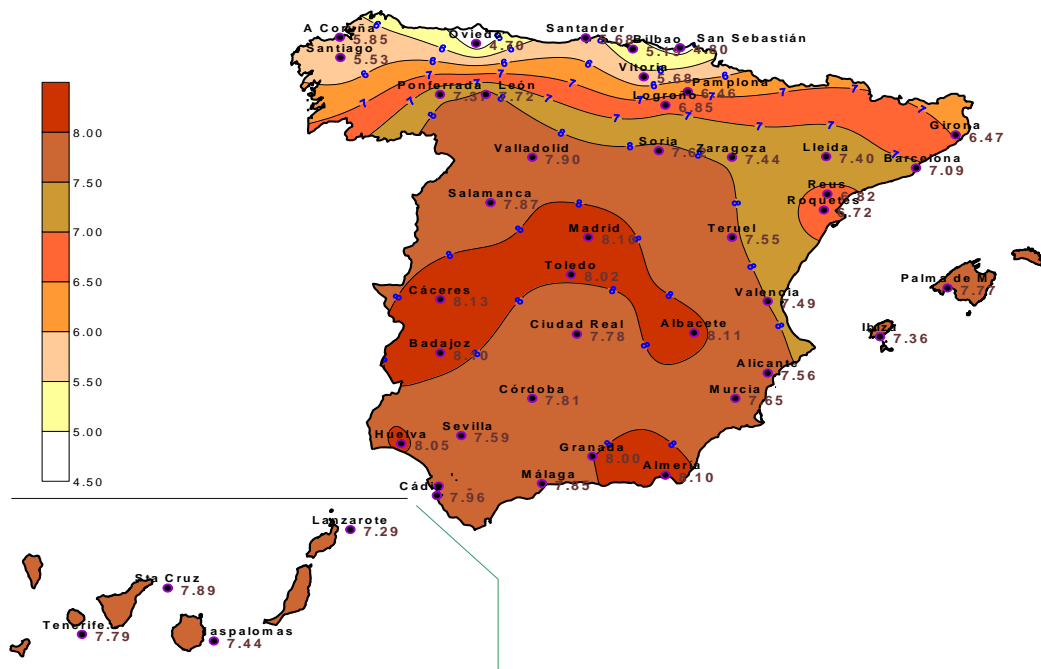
8.00
7.50
7.00
6.50
6.00
5.50
5.00
4.50

A Coruña 5.85
Santiago 5.53
Oviedo 4.60
Santander 5.68
Bilbao 5.1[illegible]
San Sebastián 4.60
Vitoria 5.68
Pamplona 6.46
Ponferrada 7.3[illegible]
León 7.72
Logroño 6.85
Girona 6.47
Valladolid 7.90
Soria 7.6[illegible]
Zaragoza 7.44
Lleida 7.40
Barcelona 7.09
Salamanca 7.87
Reus 6.82
Roquetes 6.72
Madrid 8.10
Teruel 7.55
Toledo 8.02
Cáceres 8.13
Valencia 7.49
Palma de M 7.77
Ciudad Real 7.78
Albacete 8.11
Ibiza 7.36
Badajoz 8.10
Alicante 7.56
Córdoba 7.81
Murcia 7.65
Huelva 8.05
Sevilla 7.59
Granada 8.00
Almería 8.10
Cádiz 7.96
Málaga 7.85
Lanzarote 7.29
Sta Cruz 7.89
Tenerife 7.79
Maspalomas 7.44

6 6 6 6 6 6 6 6 7 7 7 7 7 7 7 7 7 7 7 7 7 7 7 8 8 8 8 8 8 8 8 8 8 8 8 8 8 8